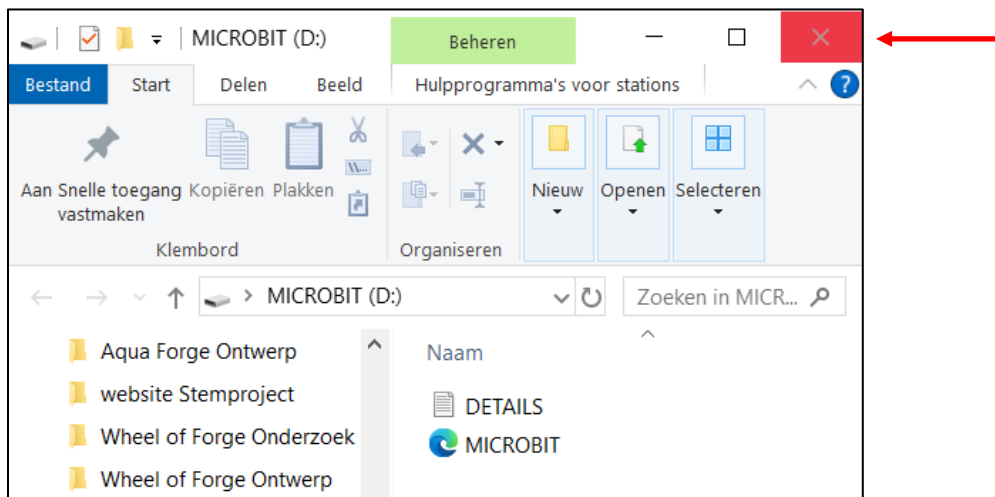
MICROBIT (D:)

Beheren

Bestand Start Delen Beeld Hulpprogramma's voor stations

Aan Snelle toegang vastmaken Kopiëren Plakken

Klembord

Organiseren

Nieuw Openen Selecteren

MICROBIT (D:)

Zoeken in MICR...

Aqua Forge Ontwerp

website Stemproject

Wheel of Forge Onderzoek

Wheel of Forge Ontwerp

Naam

DETAILS

MICROBIT